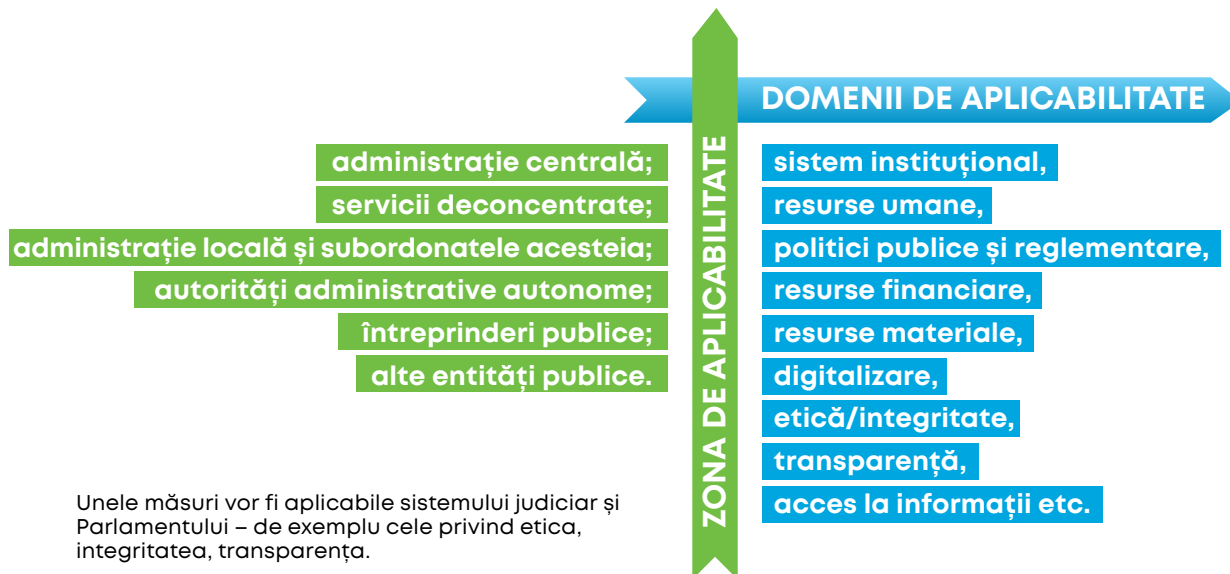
DOMENII DE APLICABILITATE

ZONA DE APLICABILITATE

administrație centrală;
servicii deconcentrate;
administrație locală și subordonatele acesteia;
autorități administrative autonome;
întreprinderi publice;
alte entități publice.

sistem instituțional,
resurse umane,
politici publice și reglementare,
resurse financiare,
resurse materiale,
digitalizare,
etică/integritate,
transparență,
acces la informații etc.

Unele măsuri vor fi aplicabile sistemului judiciar și Parlamentului – de exemplu cele privind etica, integritatea, transparența.